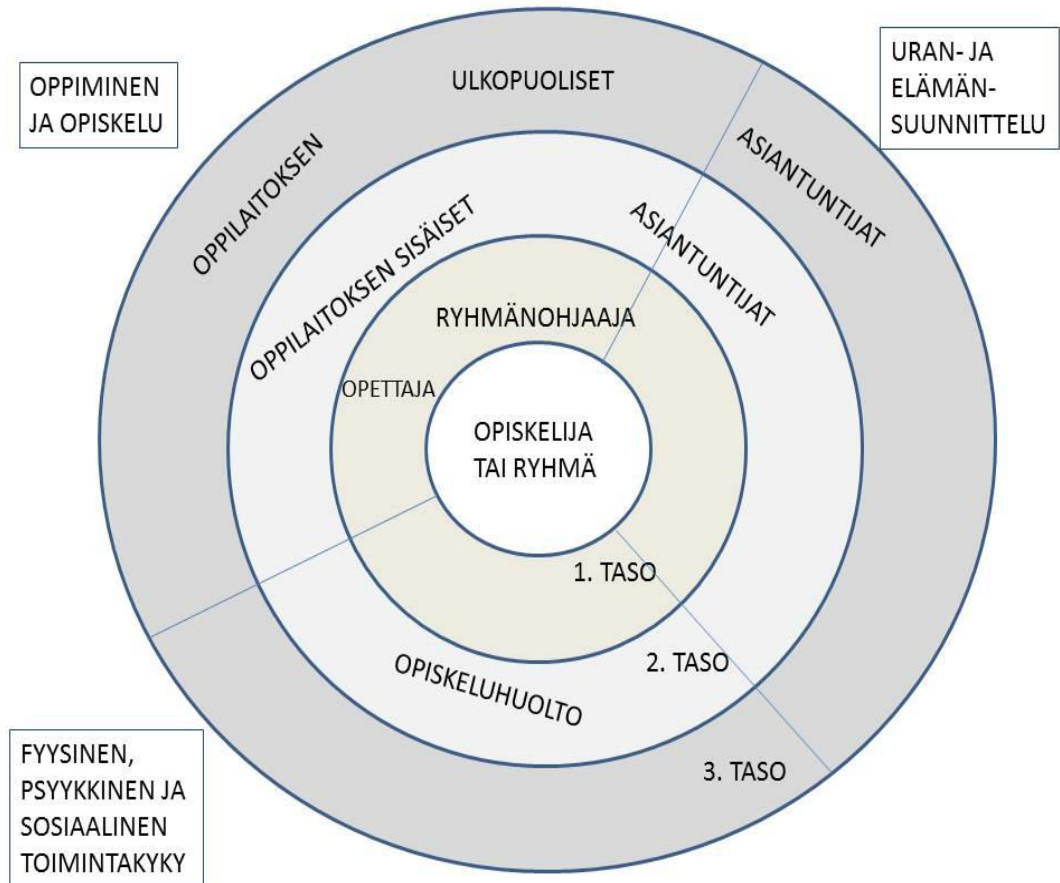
OPPIMINEN JA OPISKELU

ULKOPUOLISET

URAN- JA ELÄMÄN-SUUNNITTELU

OPPILAITOKSEN

ASIANTUNTIJAT

OPPILAITOKSEN SISÄISET

ASIANTUNTIJAT

RYHMÄNOHJAAJA

OPETTAJA

OPISKELIJA TAI RYHMÄ

1. TASO

2. TASO

OPISKELUHUOLTO

3. TASO

FYYSINEN, PSYYKKINEN JA SOSIAALINEN TOIMINTAKYKY